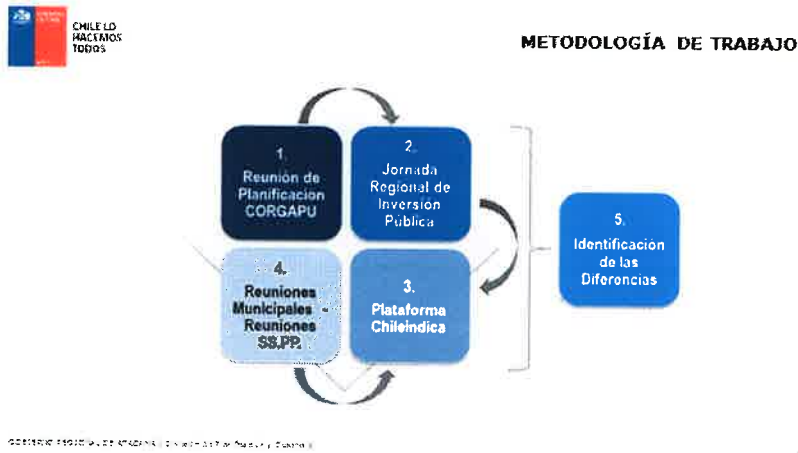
CHILE LO HACEMOS TODOS

METODOLOGÍA DE TRABAJO

1.
Reunión de Planificación CORGAPU

2.
Jornada Regional de Inversión Pública

4.
Reuniones Municipales - Reuniones SS.PP.

3.
Plataforma Chileindica

5.
Identificación de las Diferencias

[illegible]